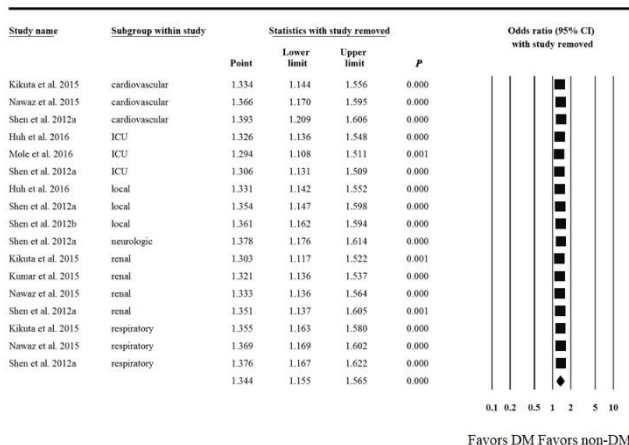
| Study name | Subgroup within study | Point | Lower limit | Upper limit | P |
|---|---|---|---|---|---|
| Kikuta et al. 2015 | cardiovascular | 1.334 | 1.144 | 1.556 | 0.000 |
| Nawaz et al. 2015 | cardiovascular | 1.366 | 1.170 | 1.595 | 0.000 |
| Shen et al. 2012a | cardiovascular | 1.393 | 1.209 | 1.606 | 0.000 |
| Huh et al. 2016 | ICU | 1.326 | 1.136 | 1.548 | 0.000 |
| Mole et al. 2016 | ICU | 1.294 | 1.108 | 1.511 | 0.001 |
| Shen et al. 2012a | ICU | 1.306 | 1.131 | 1.509 | 0.000 |
| Huh et al. 2016 | local | 1.331 | 1.142 | 1.552 | 0.000 |
| Shen et al. 2012a | local | 1.354 | 1.147 | 1.598 | 0.000 |
| Shen et al. 2012b | local | 1.361 | 1.162 | 1.594 | 0.000 |
| Shen et al. 2012a | neurologic | 1.378 | 1.176 | 1.614 | 0.000 |
| Kikuta et al. 2015 | renal | 1.303 | 1.117 | 1.522 | 0.001 |
| Kumar et al. 2015 | renal | 1.321 | 1.136 | 1.537 | 0.000 |
| Nawaz et al. 2015 | renal | 1.333 | 1.136 | 1.564 | 0.000 |
| Shen et al. 2012a | renal | 1.351 | 1.137 | 1.605 | 0.001 |
| Kikuta et al. 2015 | respiratory | 1.355 | 1.163 | 1.580 | 0.000 |
| Nawaz et al. 2015 | respiratory | 1.369 | 1.169 | 1.602 | 0.000 |
| Shen et al. 2012a | respiratory | 1.376 | 1.167 | 1.622 | 0.000 |
| | | 1.344 | 1.155 | 1.565 | 0.000 |

Statistics with study removed

Odds ratio (95% CI) with study removed

0.1 0.2 0.5 1 2 5 10

Favors DM Favors non-DM